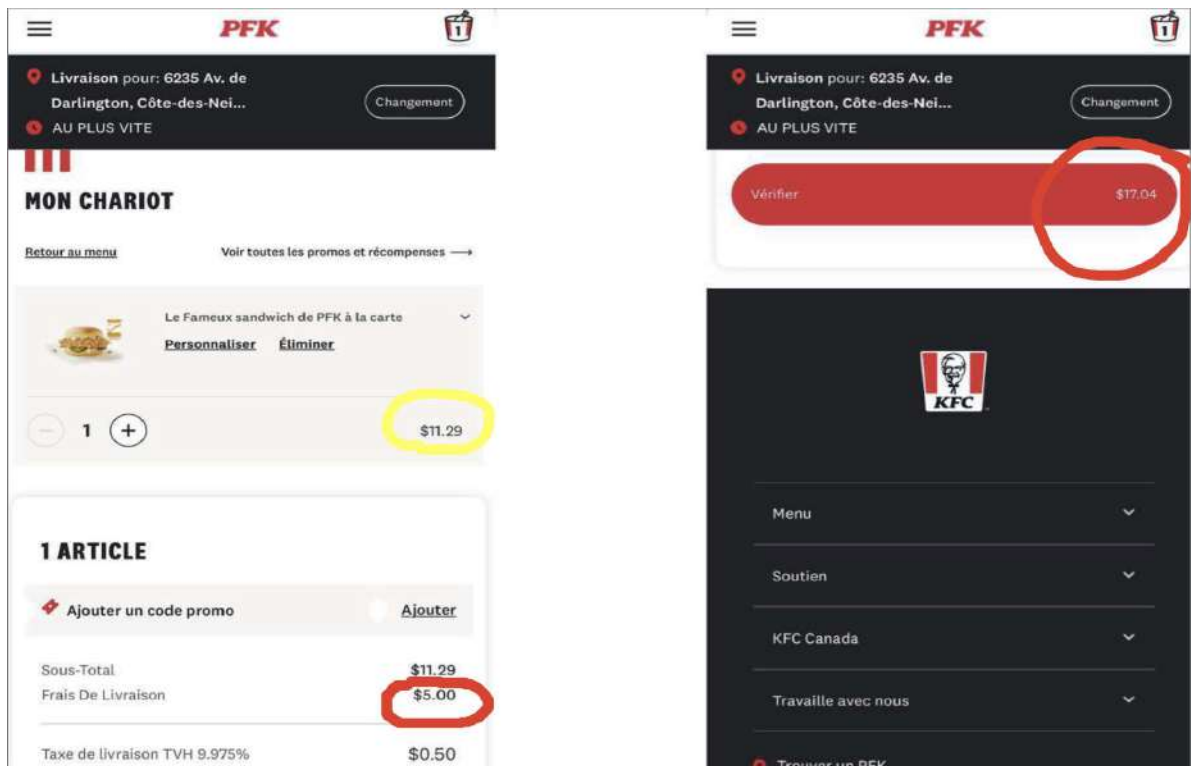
PFK

Livraison pour: 6235 Av. de Darlington, Côte-des-Nei...
AU PLUS VITE
Changement

MON CHARIOT

Retour au menu
Voir toutes les promos et récompenses ⟶

Le Fameux sandwich de PFK à la carte
Personnaliser Éliminer

1

$11.29

1 ARTICLE

Ajouter un code promo
Ajouter

Sous-Total $11.29
Frais De Livraison $5.00

Taxe de livraison TVH 9.975% $0.50

PFK

Livraison pour: 6235 Av. de Darlington, Côte-des-Nei...
AU PLUS VITE
Changement

Vérifier $17.04

KFC

Menu

Soutien

KFC Canada

Travaille avec nous

Trouver un PFK